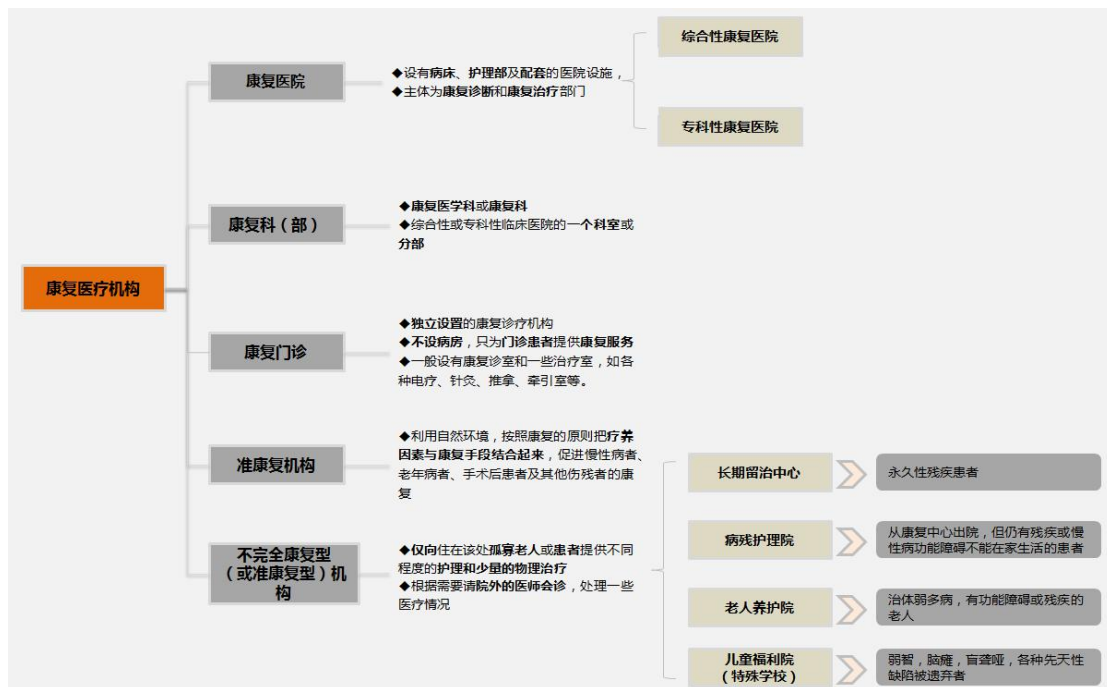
康复医疗机构

康复医院

◆设有病床、护理部及配套的医院设施，
◆主体为康复诊断和康复治疗部门

综合性康复医院

专科性康复医院

康复科（部）

◆康复医学科或康复科
◆综合性或专科性临床医院的一个科室或分部

康复门诊

◆独立设置的康复诊疗机构
◆不设病房，只为门诊患者提供康复服务
◆一般设有康复诊室和一些治疗室，如各种电疗、针灸、推拿、牵引室等。

准康复机构

◆利用自然环境，按照康复的原则把疗养因素与康复手段结合起来，促进慢性病者、老年病者、手术后患者及其他伤残者的康复

不完全康复型（或准康复型）机构

◆仅向住在该处孤寡老人或患者提供不同程度的护理和少量的物理治疗
◆根据需要请院外的医师会诊，处理一些医疗情况

长期留治中心

永久性残疾患者

病残护理院

从康复中心出院，但仍有残疾或慢性病功能障碍不能在家生活的患者

老人养护院

治体弱多病，有功能障碍或残疾的老人

儿童福利院（特殊学校）

弱智，脑瘫，盲聋哑，各种先天性缺陷被遗弃者